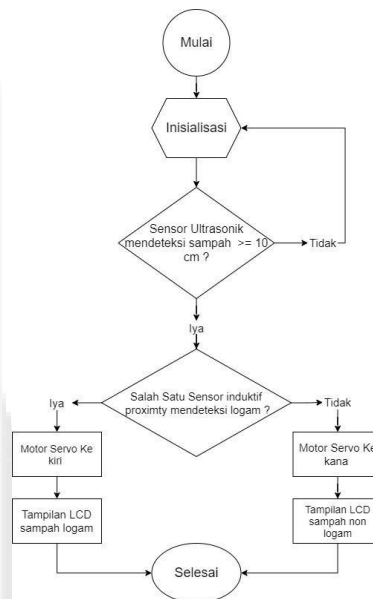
Mulai

Inisialisasi

Sensor Ultrasonik mendeteksi sampah >= 10 cm ?

Tidak

Iya

Salah Satu Sensor induktif proximty mendeteksi logam ?

Iya

Tidak

Motor Servo Ke kiri

Motor Servo Ke kana

Tampilan LCD sampah logam

Tampilan LCD sampah non logam

Selesai